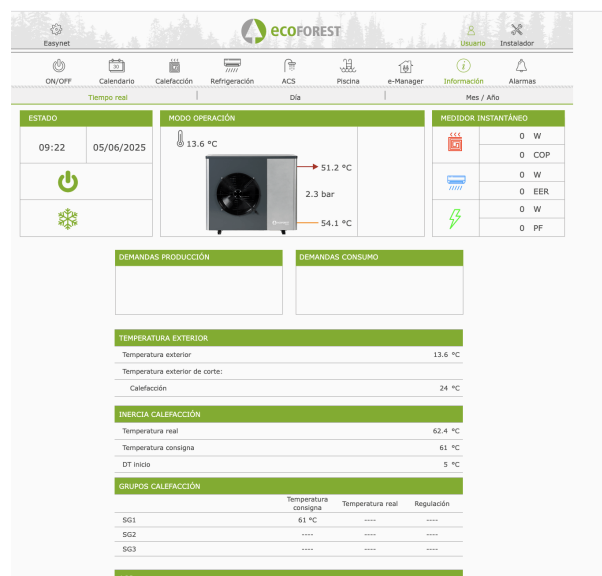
Easynet

ecoFOREST

Usuario Instalador

ON/OFF Calendario Calefacción Refrigeración ACS Piscina e-Manager Información Alarmas

Tiempo real | Día | Mes / Año

ESTADO

09:22 | 05/06/2025

MODO OPERACIÓN

13.6 °C

51.2 °C

2.3 bar

54.1 °C

MEDIDOR INSTANTÁNEO

0 W
0 COP
0 W
0 EER
0 W
0 PF

DEMANDAS PRODUCCIÓN

DEMANDAS CONSUMO

TEMPERATURA EXTERIOR

| | |
|---|---|
| Temperatura exterior | 13.6 °C |
| Temperatura exterior de corte: | |
| Calefacción | 24 °C |

INERCIA CALEFACCIÓN

| | |
|---|---|
| Temperatura real | 62.4 °C |
| Temperatura consigna | 61 °C |
| DT inicio | 5 °C |

GRUPOS CALEFACCIÓN

| | Temperatura consigna | Temperatura real | Regulación |
|---|---|---|---|
| SG1 | 61 °C | ---- | ---- |
| SG2 | ---- | ---- | ---- |
| SG3 | ---- | ---- | ---- |